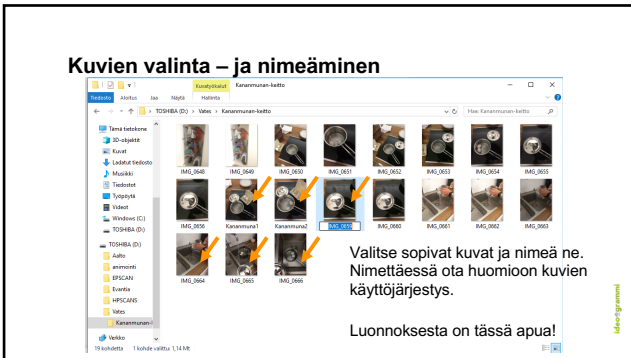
Kuvien valinta – ja nimeäminen

Kuvatyökalut Kananmunan-keitto

Tiedosto Aloitus Jaa Näytä Hallinta

TOSHIBA (D:) › Vates › Kananmunan-keitto

Hae: Kananmunan-keitto

Tämä tietokone
3D-objektit
Kuvat
Ladatut tiedostot
Musiikki
Tiedostot
Työpöytä
Videot
Windows (C:)
TOSHIBA (D:)
TOSHIBA (D:)
Aalto
animointi
EPSCAN
Evantia
HPSCANS
Vates
Kananmunan-k
Verkko

19 kohdetta 1 kohde valittu 1,14 Mt

IMG_0648 IMG_0649 IMG_0650 IMG_0651 IMG_0652 IMG_0653 IMG_0654 IMG_0655
IMG_0656 Kananmuna1 Kananmuna2 IMG_0659 IMG_0660 IMG_0661 IMG_0662 IMG_0663
IMG_0664 IMG_0665 IMG_0666

Valitse sopivat kuvat ja nimeä ne. Nimettäessä ota huomioon kuvien käyttöjärjestys.

Luonnoksesta on tässä apua!

ideogrammi